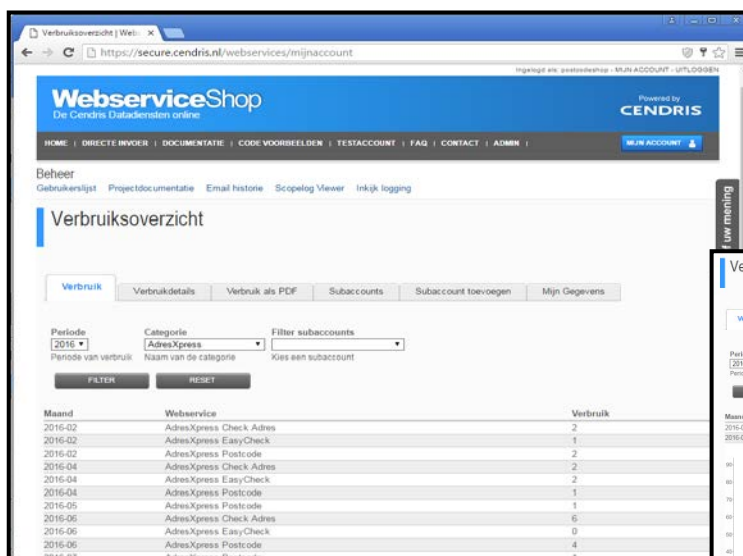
Verbruiksoverzicht | Web ×

https://secure.cendris.nl/webservices/mijnaccount

Ingelogd als: postcodeshop - MIJN ACCOUNT - UITLOGGEN

WebserviceShop
De Cendris Datadiensten online

Powered by
CENDRIS

HOME | DIRECTE INVOER | DOCUMENTATIE | CODE VOORBEELDEN | TESTACCOUNT | FAQ | CONTACT | ADMIN |

MIJN ACCOUNT

Beheer
Gebruikerslijst Projectdocumentatie Email historie Scopelog Viewer Inkijk logging

Verbruiksoverzicht

uw mening

Verbruik | Verbruikdetails | Verbruik als PDF | Subaccounts | Subaccount toevoegen | Mijn Gegevens

Periode
2016
Periode van verbruik

Categorie
AdresXpress
Naam van de categorie

Filter subaccounts
Kies een subaccount

FILTER RESET

| Maand | Webservice | Verbruik |
|---|---|---|
| 2016-02 | AdresXpress Check Adres | 2 |
| 2016-02 | AdresXpress EasyCheck | 1 |
| 2016-02 | AdresXpress Postcode | 2 |
| 2016-04 | AdresXpress Check Adres | 2 |
| 2016-04 | AdresXpress EasyCheck | 2 |
| 2016-04 | AdresXpress Postcode | 1 |
| 2016-05 | AdresXpress Postcode | 1 |
| 2016-06 | AdresXpress Check Adres | 6 |
| 2016-06 | AdresXpress EasyCheck | 0 |
| 2016-06 | AdresXpress Postcode | 4 |

Ve
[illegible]